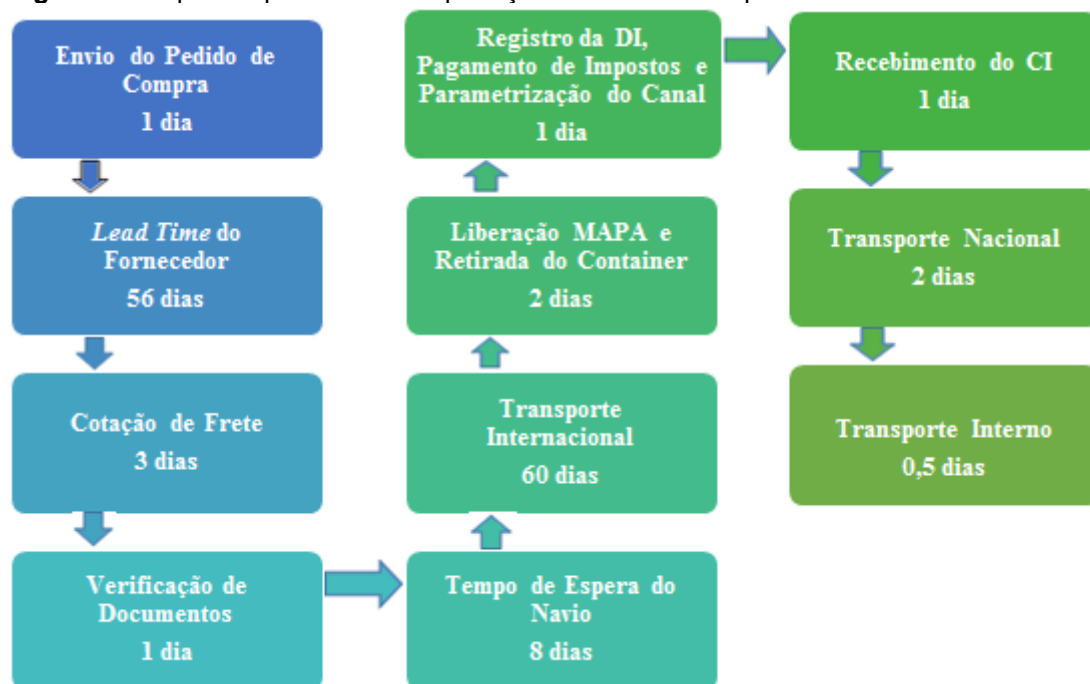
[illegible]

Envio do Pedido de Compra
1 dia

*Lead Time* do Fornecedor
56 dias

Cotação de Frete
3 dias

Verificação de Documentos
1 dia

Tempo de Espera do Navio
8 dias

Transporte Internacional
60 dias

Liberação MAPA e Retirada do Container
2 dias

Registro da DI, Pagamento de Impostos e Parametrização do Canal
1 dia

Recebimento do CI
1 dia

Transporte Nacional
2 dias

Transporte Interno
0,5 dias